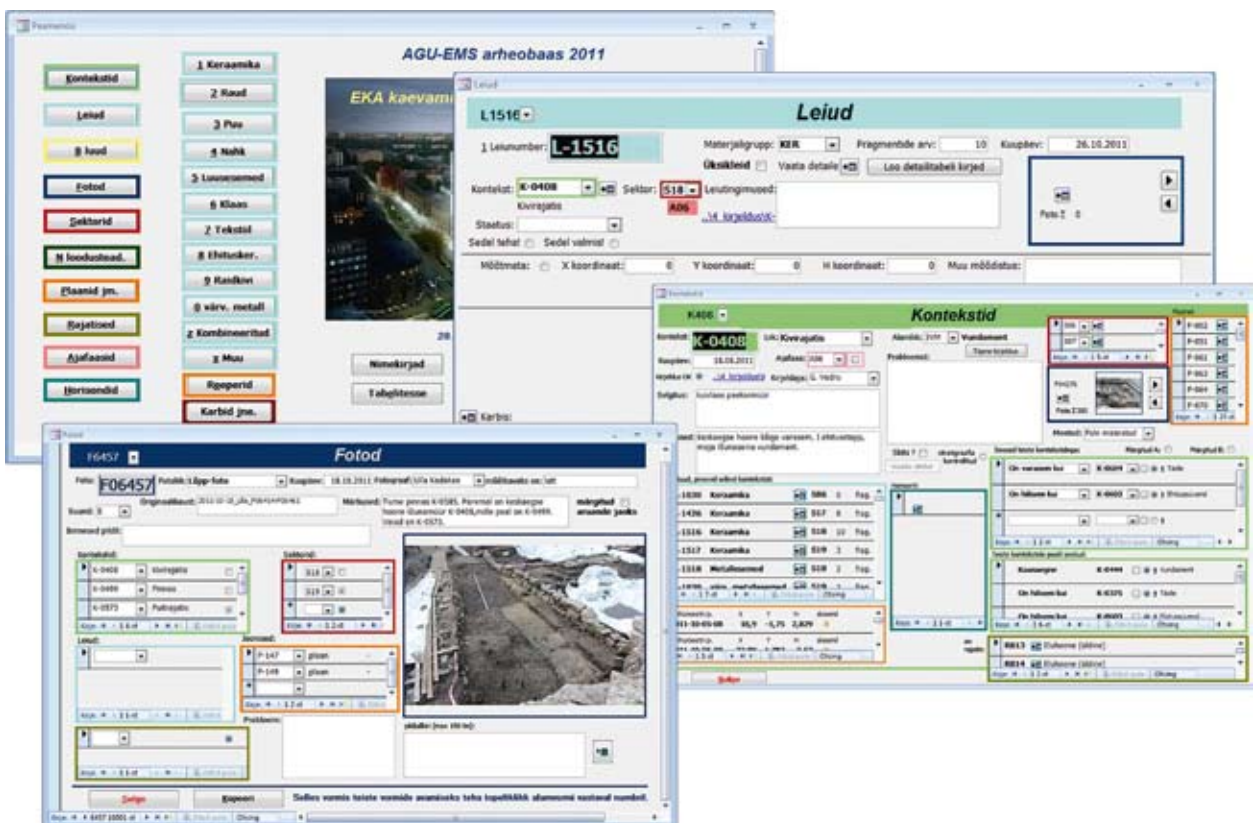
Peamenüü

AGU-EMS arheobaas 2011

Kontekstid
Leiud
8 leud
Fotod
Sektorid
N looduslead.
Plaanid jm.
Rajatised
Ajafaasid
Horisondid

1 Keraamika
2 Raud
3 Puu
4 Nahk
5 Luuesemed
6 Klaas
7 Tekstiil
8 Ehituskер.
9 Kivid
0 värv. metall
Z Kombineeritud
X Muu
Reeperid
Karbid jne.

EKA kaevam

Nimekirjad
Tabelitesse

Leiud

L1516

Leiud

1 Leiunumber: L-1516
Materjaligrupp: KER
Fragmentide arv: 10
Kuupäev: 26.10.2011
Üksikleid
Vaata detaile
Loo detailitabeli kirjed
Kontekst: K-0408
Sektor: S18
Leiutingimused:
Kivirajatis
A06
..\4_kirjeldus\K-
Staatus:
Sedel tehtud
Sedel valmis
Foto 2 0
Mõõtmata:
X koordinaat: 0
Y koordinaat: 0
H koordinaat: 0
Muu mõõdistus:
Karbis:

Kontekstid

K408

Kontekstid

Kontekst: K-0408
Liik: Kivirajatis
Kuupäev: 18.08.2011
Ajafaas: A06
Kirjeldus ok
..\4_kirjeldus
Kirjeldaja: G. Vedru
Selgitus: koolaeas paekivimüür
Asukoht: Vundament
Tasemejoon
Probleemid:
Fotod
Foto 2 380
Meetod: Pole määratud
Märgitud A:
Märgitud B:
Sisu ?
stratigraafia kontrollitud
Kerameika
Keraamika
Keraamika
Keraamika
Metallesemed
On varasem kui K-0409 Teile
On hilisem kui K-0600 Ehitusaluvmt
Teiste kontekstide poolt seotud:
Kaasaegne K-0444 Vundament
On hilisem kui K-0375 Teile
On hilisem kui
RB13 Eluhoone (äärne)
RB14 Eluhoone (äärne)
Sulge

Fotod

F6457

Fotod

Foto: F06457
Fotoliik: Lõpp-foto
Kuupäev: 18.10.2011
Fotograaf: Ulla Kadakas
mõõtkavaks on: latt
Originaalfaili nimi:
Märkused: Tume pinnas K-0585. Paremal on keskaegse hoone iluseinmüür K-0408,mille peal on K-0489. Vasad on K-0573.
mõõtjad
Suund: S
Ilmnenud püüdi:
Kontekstid:
K-0408 Kivirajatis
K-0489 Pinnas
K-0573 Puitrajatis
Sektorid:
S18
S19
Leiud:
Joonised:
P-147 plaan
P-149 plaan
Probleemid:
pildile: (max 150 tm)
Sulge
Kopeeri
Selles vormis teiste vormide avamiseks tehe topeltklikk alamvormi vastaval numbril.
Kirje: 6457 10001 st
Otsing